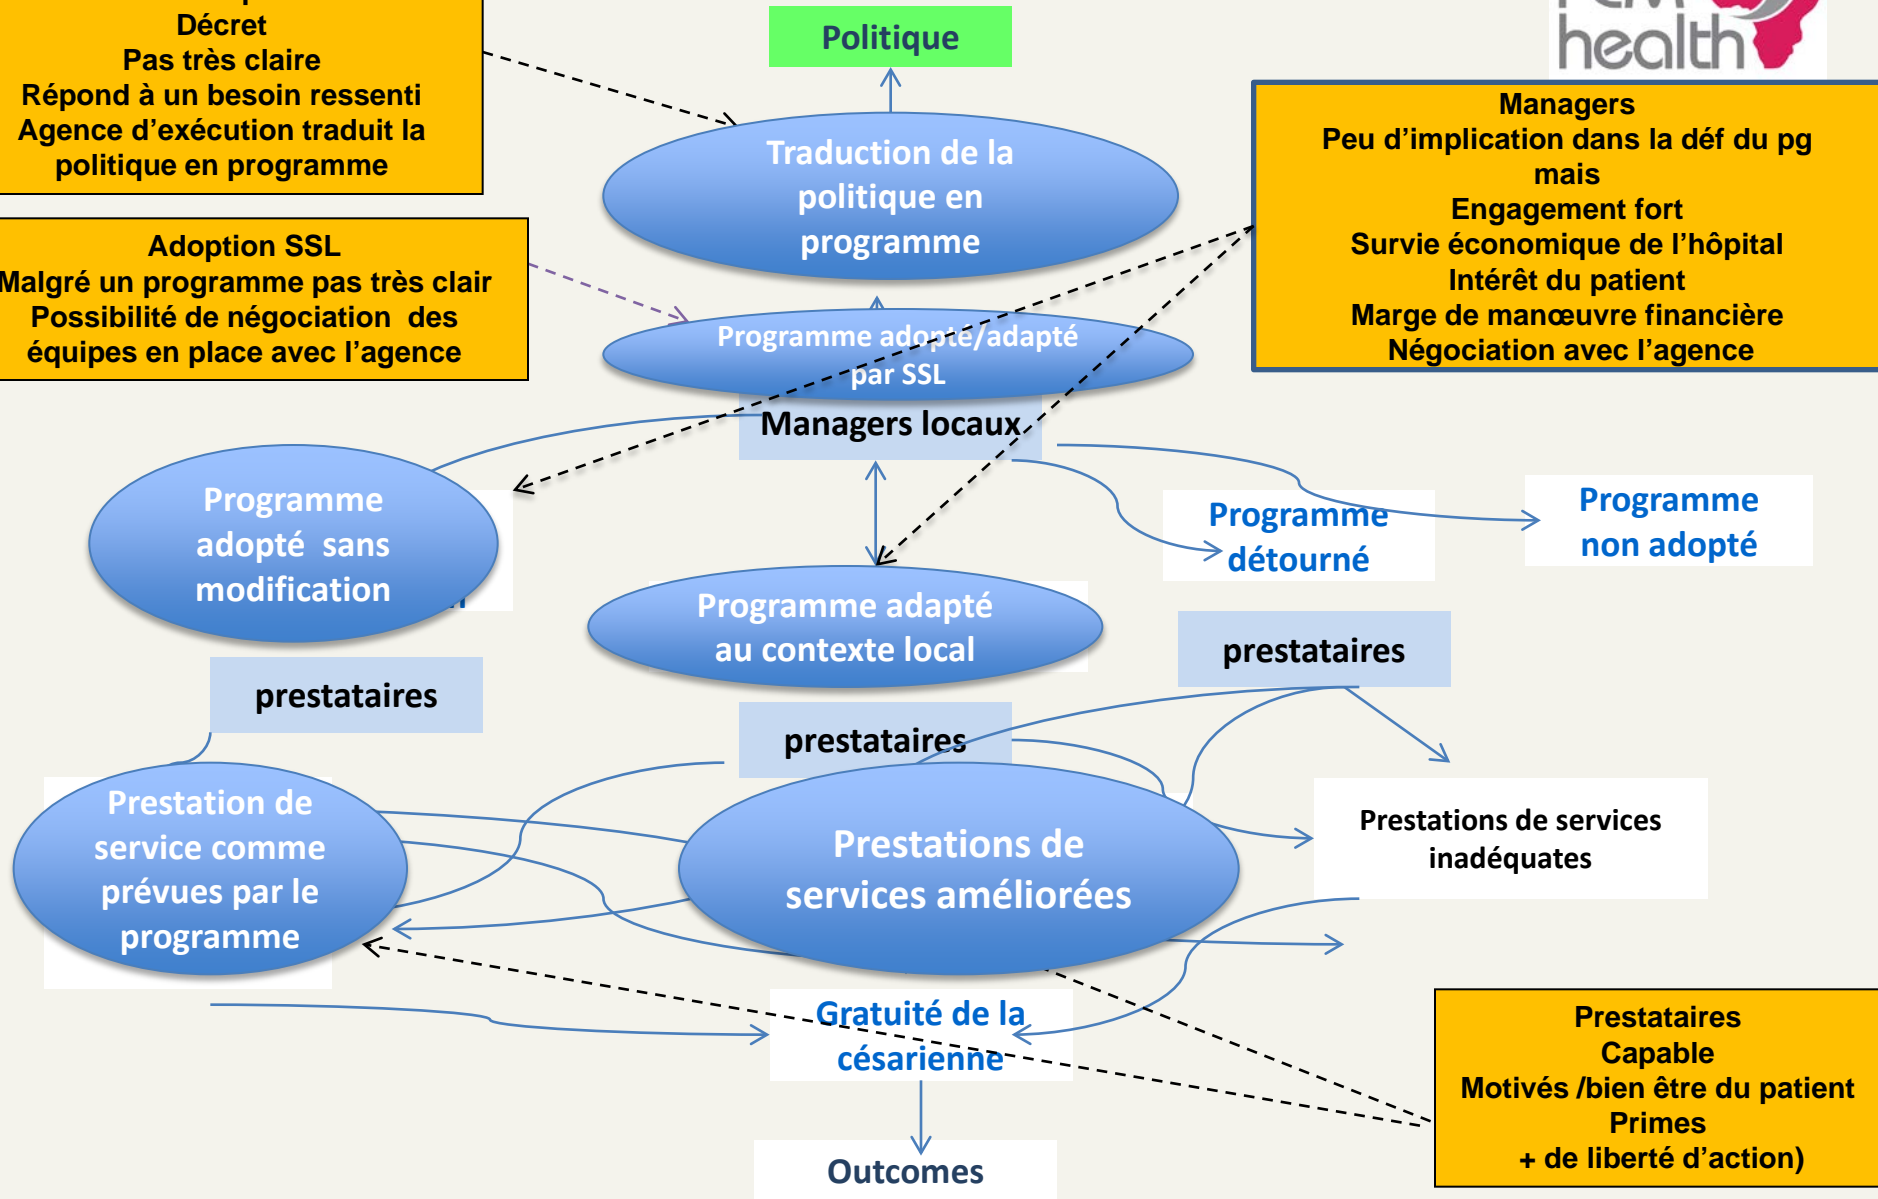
Décret
Pas très claire
Répond à un besoin ressenti
Agence d'exécution traduit la politique en programme

Politique

health

Managers
Peu d'implication dans la déf du pg mais
Engagement fort
Survie économique de l'hôpital
Intérêt du patient
Marge de manœuvre financière
Négociation avec l'agence

Traduction de la politique en programme

Adoption SSL
Malgré un programme pas très clair
Possibilité de négociation des équipes en place avec l'agence

Programme adopté/adapté par SSL

Managers locaux

Programme adopté sans modification

Programme détourné

Programme non adopté

Programme adapté au contexte local

prestataires

prestataires

prestataires

Prestation de service comme prévues par le programme

Prestations de services améliorées

Prestations de services inadéquates

Gratuité de la césarienne

Prestataires
Capable
Motivés /bien être du patient
Primes
+ de liberté d'action)

Outcomes